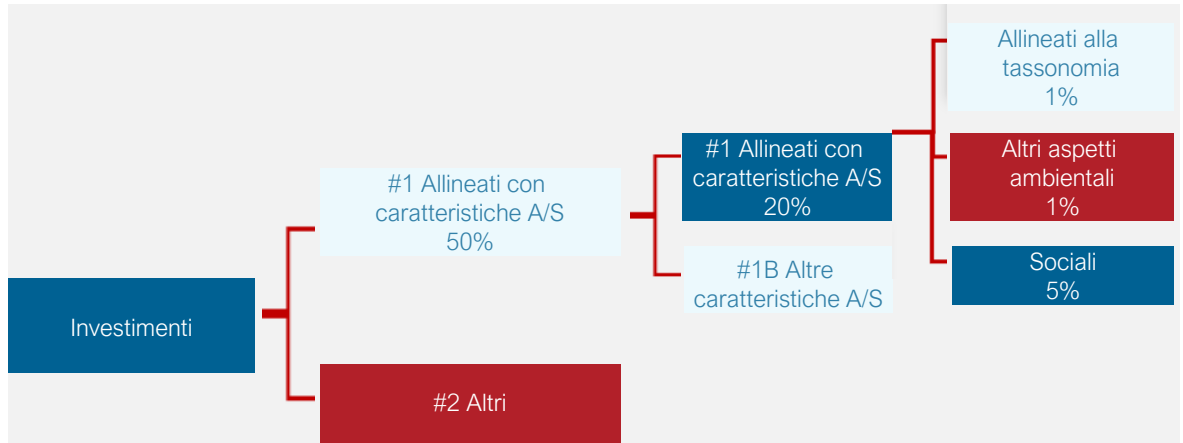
Investimenti

#1 Allineati con caratteristiche A/S
50%

#2 Altri

#1 Allineati con caratteristiche A/S
20%

#1B Altre caratteristiche A/S

Allineati alla tassonomia
1%

Altri aspetti ambientali
1%

Sociali
5%